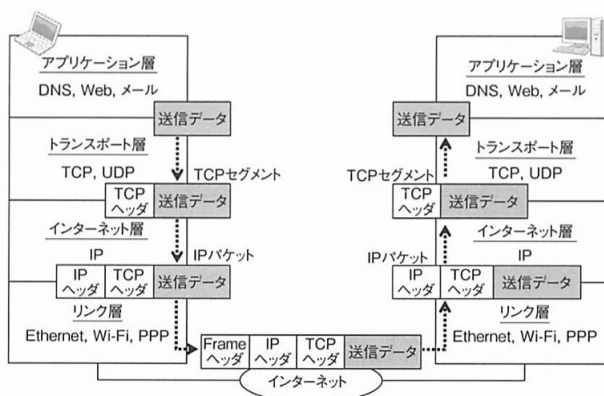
アプリケーション層
DNS, Web, メール
送信データ
トランスポート層
TCP, UDP
TCPセグメント
TCP ヘッダ
送信データ
インターネット層
IP
IPパケット
IP ヘッダ
TCP ヘッダ
送信データ
リンク層
Ethernet, Wi-Fi, PPP

Frame ヘッダ
IP ヘッダ
TCP ヘッダ
送信データ
インターネット

アプリケーション層
DNS, Web, メール
送信データ
トランスポート層
TCPセグメント
TCP, UDP
TCP ヘッダ
送信データ
インターネット層
IPパケット
IP
IP ヘッダ
TCP ヘッダ
送信データ
リンク層
Ethernet, Wi-Fi, PPP